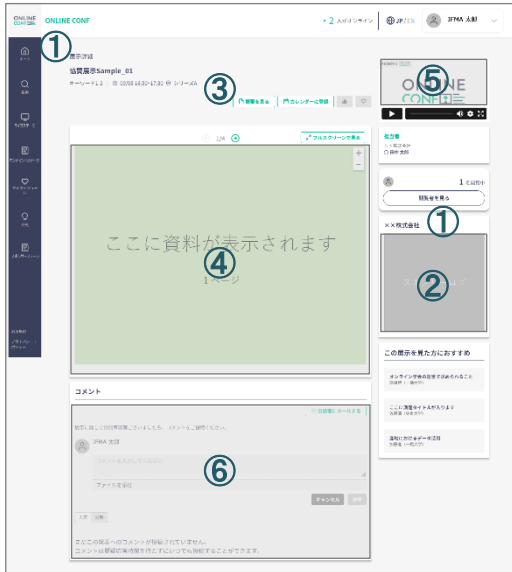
ONLINE CONF

ONLINE CONF

2 人がオンライン

JP / EN

JFMA 太郎

①

展示詳細

協賛展示Sample_01

ホーム

③

動画を見る

カレンダーに登録

1/4

フルスクリーンで見る

ここに資料が表示されます

④

1ページ

⑤

ONLINE CONF

②

①

××株式会社

担当者

1 名閲覧中

閲覧者を見る

この展示を見た方におすすめ

オンライン学会の主要で求められること

ここに演題タイトルが入ります

進化したデータ活用

コメント

⑥

JFMA 太郎

ファイルを添付

キャンセル

投稿

まだこの展示へのコメントが投稿されていません。